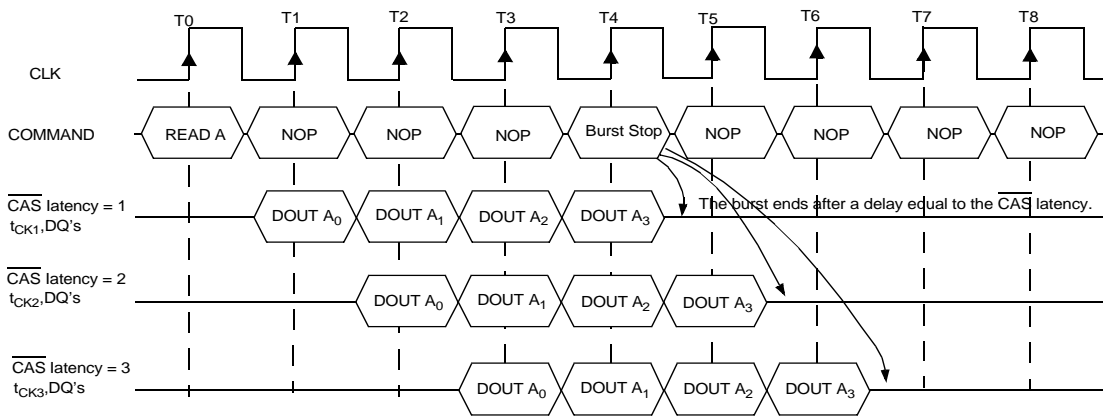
T0 T1 T2 T3 T4 T5 T6 T7 T8

CLK

COMMAND READ A NOP NOP NOP Burst Stop NOP NOP NOP NOP

$\overline{CAS}$ latency = 1 $t_{CK1}$,DQ's DOUT $A_0$ DOUT $A_1$ DOUT $A_2$ DOUT $A_3$ The burst ends after a delay edual to the $\overline{CAS}$ latency.

$\overline{CAS}$ latency = 2 $t_{CK2}$,DQ's DOUT $A_0$ DOUT $A_1$ DOUT $A_2$ DOUT $A_3$

$\overline{CAS}$ latency = 3 $t_{CK3}$,DQ's DOUT $A_0$ DOUT $A_1$ DOUT $A_2$ DOUT $A_3$